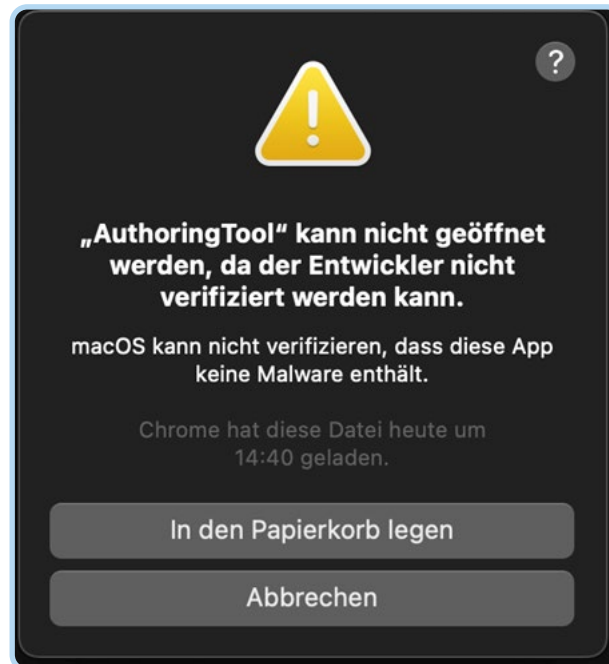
?

„AuthoringTool“ kann nicht geöffnet werden, da der Entwickler nicht verifiziert werden kann.

macOS kann nicht verifizieren, dass diese App keine Malware enthält.

Chrome hat diese Datei heute um 14:40 geladen.

In den Papierkorb legen

Abbrechen